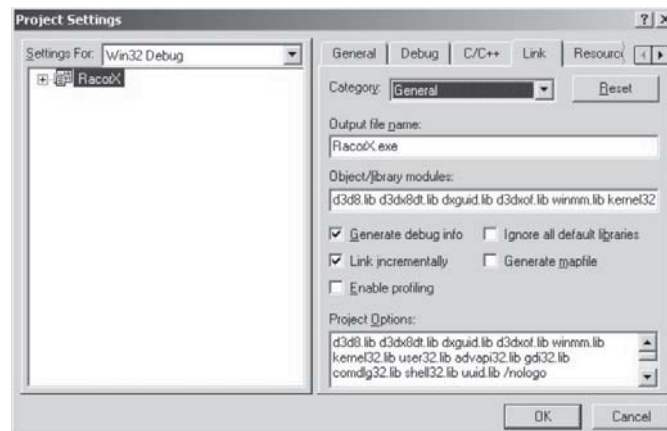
Project Settings

?

Settings For: Win32 Debug

RacorX

General | Debug | C/C++ | Link | Resourc

Category: General

Reset

Output file name:

RacorX.exe

Object/library modules:

d3d8.lib d3dx8dt.lib dxguid.lib d3dxof.lib winmm.lib kernel32

Generate debug info

Ignore all default libraries

Link incrementally

Generate mapfile

Enable profiling

Project Options:

d3d8.lib d3dx8dt.lib dxguid.lib d3dxof.lib winmm.lib kernel32.lib user32.lib advapi32.lib gdi32.lib comdlg32.lib shell32.lib uuid.lib /nologo

OK

Cancel